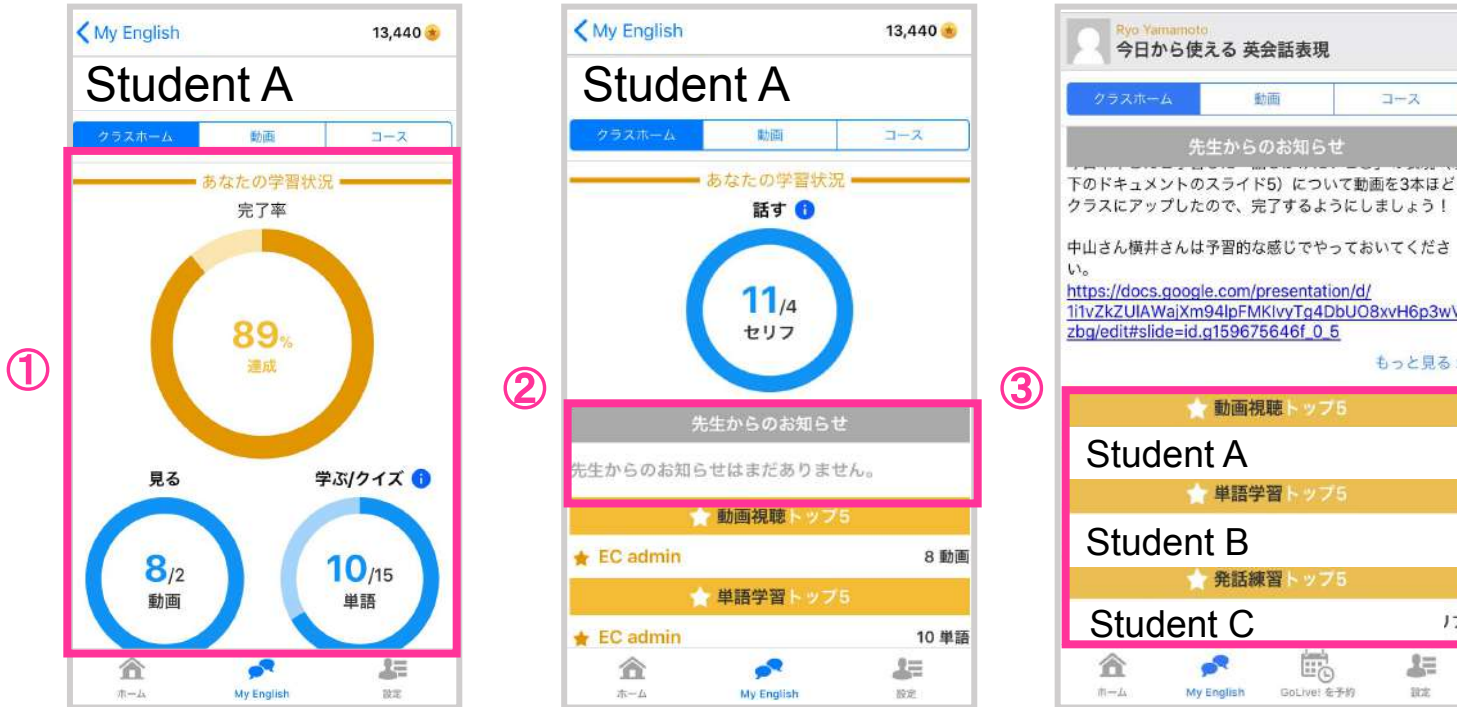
①

My English 13,440

Student A

クラスホーム 動画 コース

あなたの学習状況

完了率

89%
達成

見る

8/2
動画

学ぶ/クイズ

10/15
単語

ホーム My English 設定

②

My English 13,440

Student A

クラスホーム 動画 コース

あなたの学習状況

話す

11/4
セリフ

先生からのお知らせ

先生からのお知らせはまだありません。

動画視聴トップ5

EC admin 8 動画

単語学習トップ5

EC admin 10 単語

ホーム My English 設定

③

Ryo Yamamoto
今日から使える 英会話表現

クラスホーム 動画 コース

先生からのお知らせ

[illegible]
下のドキュメントのスライド5）について動画を3本ほど
クラスにアップしたので、完了するようにしましょう！

中山さん横井さんは予習的な感じでやっておいてください。

https://docs.google.com/presentation/d/1i1vZkZUlAWajXm94lpFMKlvyTg4DbUO8xvH6p3w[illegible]zbg/edit#slide=id.g159675646f_0_5

もっと見る

動画視聴トップ5

Student A

単語学習トップ5

Student B

発話練習トップ5

Student C

ホーム My English GoLive! を予約 設定